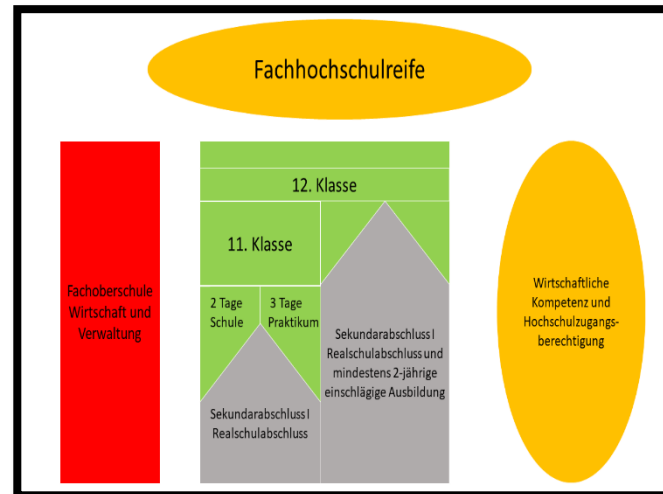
Fachhochschulreife

Fachoberschule Wirtschaft und Verwaltung

12. Klasse

11. Klasse

2 Tage Schule

3 Tage Praktikum

Sekundarabschluss I Realschulabschluss

Sekundarabschluss I Realschulabschluss und mindestens 2-jährige einschlägige Ausbildung

Wirtschaftliche Kompetenz und Hochschulzugangsberechtigung